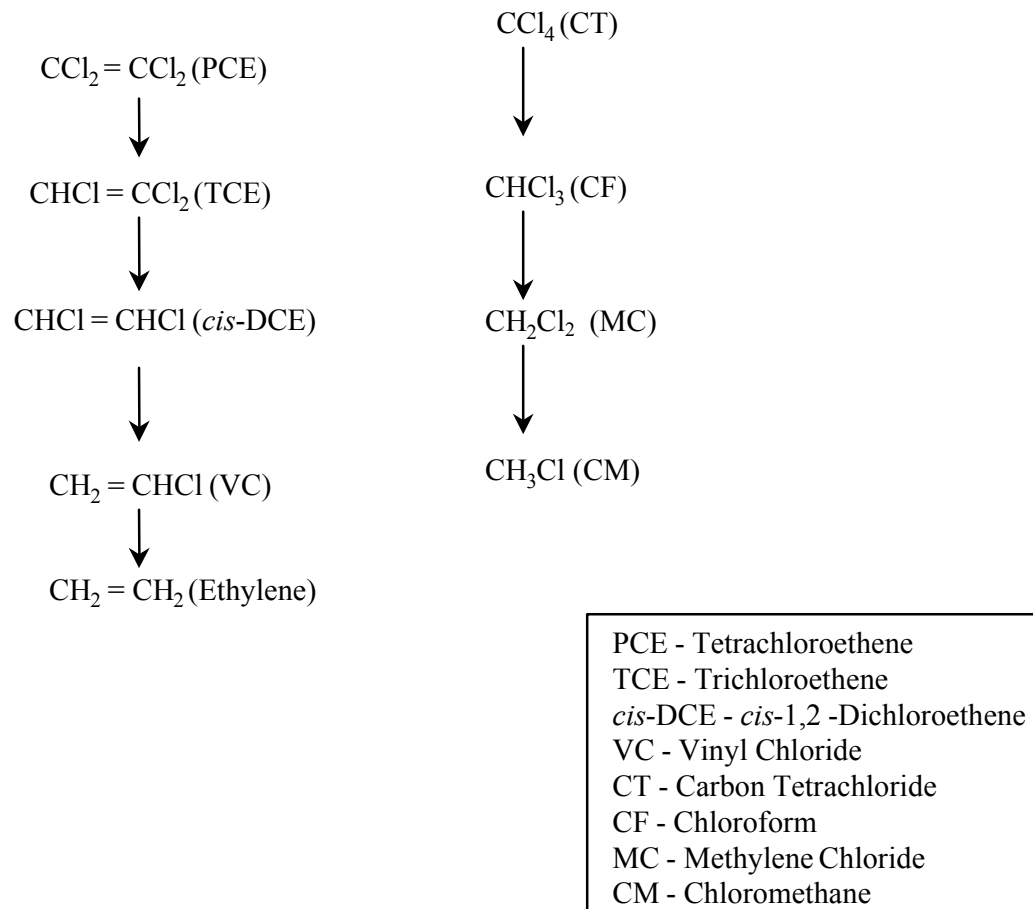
$CCl_2 = CCl_2$ (PCE)

$CHCl = CCl_2$ (TCE)

$CHCl = CHCl$ (cis-DCE)

$CH_2 = CHCl$ (VC)

$CH_2 = CH_2$ (Ethylene)

$CCl_4$ (CT)

$CHCl_3$ (CF)

$CH_2Cl_2$ (MC)

$CH_3Cl$ (CM)

PCE - Tetrachloroethene
TCE - Trichloroethene
cis-DCE - cis-1,2 -Dichloroethene
VC - Vinyl Chloride
CT - Carbon Tetrachloride
CF - Chloroform
MC - Methylene Chloride
CM - Chloromethane